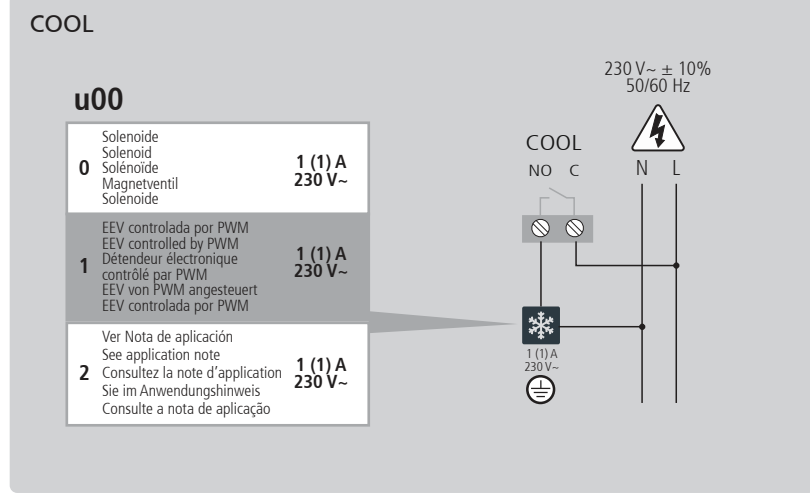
COOL

u00

| | | |
|---|---|---|
| 0 | Solenoide<br>Solenoid<br>Solénoïde<br>Magnetventil<br>Solenoide | 1 (1) A<br>230 V~ |
| 1 | EEV controlada por PWM<br>EEV controlled by PWM<br>Détendeur électronique contrôlé par PWM<br>EEV von PWM angesteuert<br>EEV controlada por PWM | 1 (1) A<br>230 V~ |
| 2 | Ver Nota de aplicación<br>See application note<br>Consultez la note d'application<br>Sie im Anwendungshinweis<br>Consulte a nota de aplicação | 1 (1) A<br>230 V~ |

230 V~ ± 10%
50/60 Hz

COOL
NO C
N L

1 (1) A
230 V~